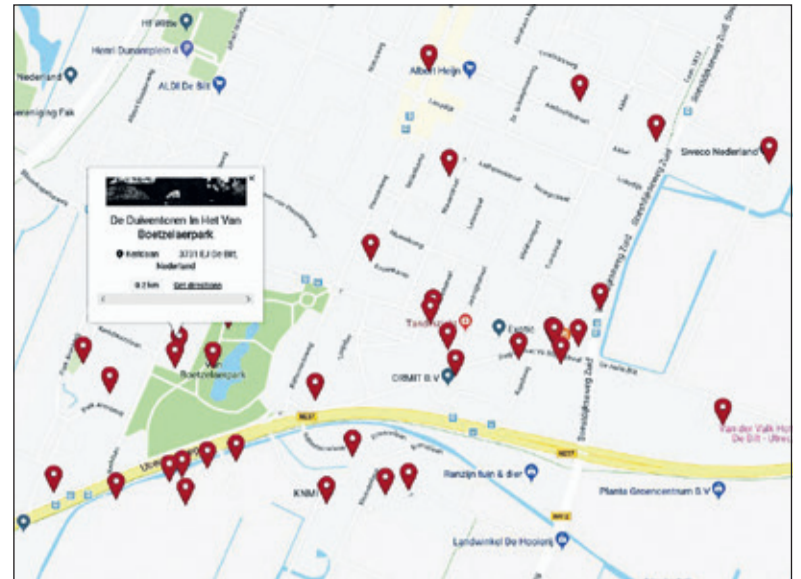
HF Witte
Henri Dunantplein 4
Nederland
ALDI De Bilt
Albert Heijn
Siveco Nederland
De Duiventoren in Het Van Boetzelaerpark
Kerkiaan 3731 EJ De Bilt, Nederland
0.2 km Get directions
Boetzelaerpark
Tandarts
Esso
ORMIT B.V
Soestdijkseweg Zuid
N237
Van der Valk Hotel De Bilt - Utrecht
Ranzijn tuin & dier
KNMI
Plantis Groencentrum B.V
Landwinkel De Hooiberg